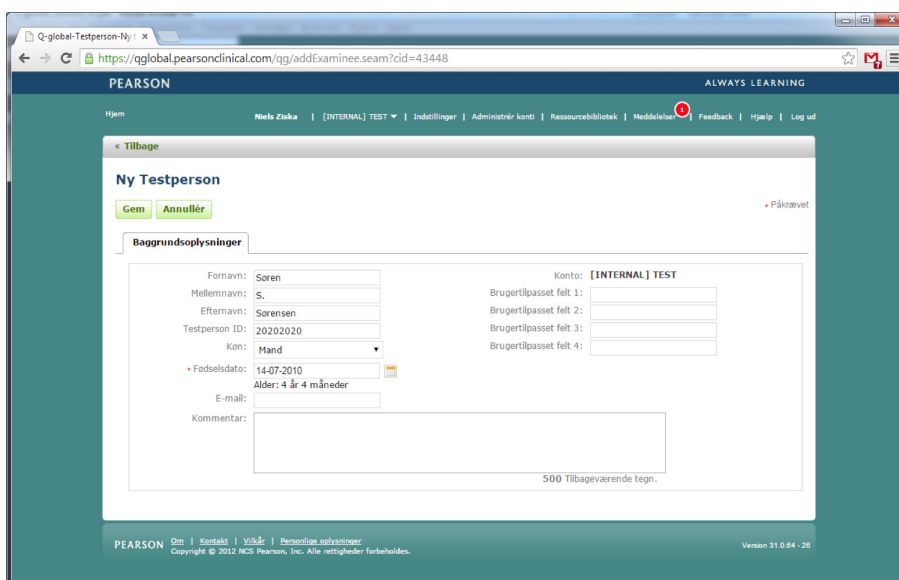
Q-global-Testperson-Ny t ×

https://qglobal.pearsonclinical.com/qg/addExaminee.seam?cid=43448

PEARSON

ALWAYS LEARNING

Hjem

Niels Ziska | [INTERNAL] TEST ▾ | Indstillinger | Administrér konti | Ressourcebibliotek | Meddelelser 1 | Feedback | Hjælp | Log ud

« Tilbage

Ny Testperson

Gem Annullér

• Påkrævet

Baggrundsoplysninger

Fornavn: Søren
Mellemnavn: S.
Efternavn: Sørensen
Testperson ID: 20202020
Køn: Mand
• Fødselsdato: 14-07-2010
Alder: 4 år 4 måneder
E-mail:
Kommentar:

Konto: [INTERNAL] TEST
Brugertilpasset felt 1:
Brugertilpasset felt 2:
Brugertilpasset felt 3:
Brugertilpasset felt 4:

500 Tilbageværende tegn.

PEARSON Om | Kontakt | Vilkår | Personlige oplysninger
Copyright © 2012 NCS Pearson, Inc. Alle rettigheder forbeholdes.

Version 31.0.64 - 26